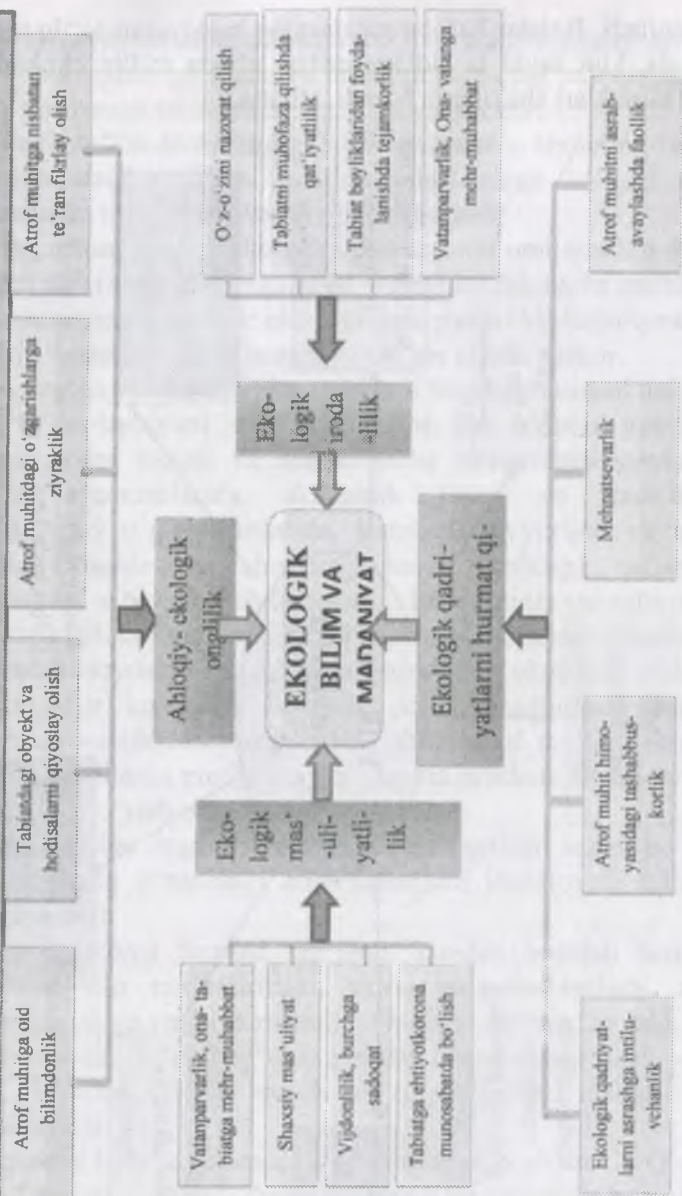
EKOLOGIK BILIM VA MADANIYAT

Atrof muhitga oid bilimdonlik

Tabiatdagi obyekt va hodisalarni qiyoslay olish

Atrof muhitdagi o'zgarishlarga ziyraklik

Atrof muhitga nisbatan te'ran fikrlay olish

Ahloqiy- ekologik onglilik

Eko-logik iroda-lilik

O'z-o'zini nazorat qilish

Tabiatni muhofaza qilishda qat'iyatlilik

Tabiat boyliklaridan foydalanishda tejamkorlik

Vatanparvarlik, Ona- vatanga mehr-muhabbat

Eko-logik mas'-uli-yatli-lik

Vatanparvarlik, ona- tabiatga mehr-muhabbat

Shaxsiy mas'uliyat

Vijdonlilik, burchga sadoqat

Tabiatga ehtiyotkorona munosabatda bo'lish

Ekologik qadri-yatlarni hurmat qi-

Ekologik qadriyatlarni asrashga intiluvchanlik

Atrof muhit himoyasidagi tashabbuskorlik

Mehnatsevarlik

Atrof muhitni asrab-avaylashda faollik